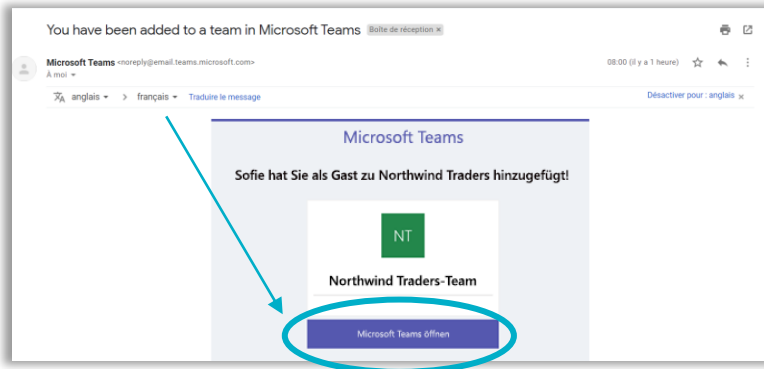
You have been added to a team in Microsoft Teams Boîte de réception ×

Microsoft Teams <noreply@email.teams.microsoft.com>
À moi

08:00 (il y a 1 heure)

anglais > français Traduire le message

Désactiver pour : anglais ×

Microsoft Teams

Sofie hat Sie als Gast zu Northwind Traders hinzugefügt!

NT

Northwind Traders-Team

Microsoft Teams öffnen